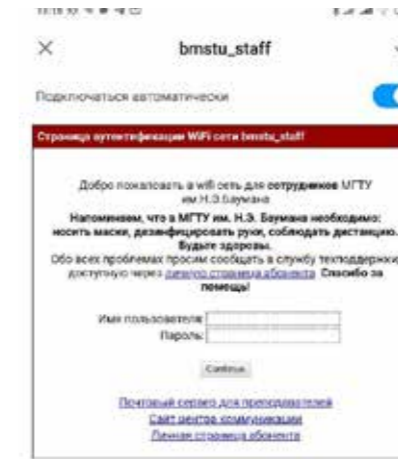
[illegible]

×  bmstu_staff

Подключаться автоматически

Страница аутентификации WiFi сети bmstu_staff

Добро пожаловать в wifi сеть для **сотрудников** МГТУ им Н.Э.Баумана

**Напоминаем, что в МГТУ им. Н.Э. Баумана необходимо: носить маски, дезинфицировать руки, соблюдать дистанцию. Будьте здоровы.**

Обо всех проблемах просим сообщать в службу техподдержки, доступную через личную страницу абонента. **Спасибо за помощь!**

Имя пользователя:

Пароль:

Continue

Почтовый сервис для преподавателей

Сайт центра коммуникации

Личная страница абонента